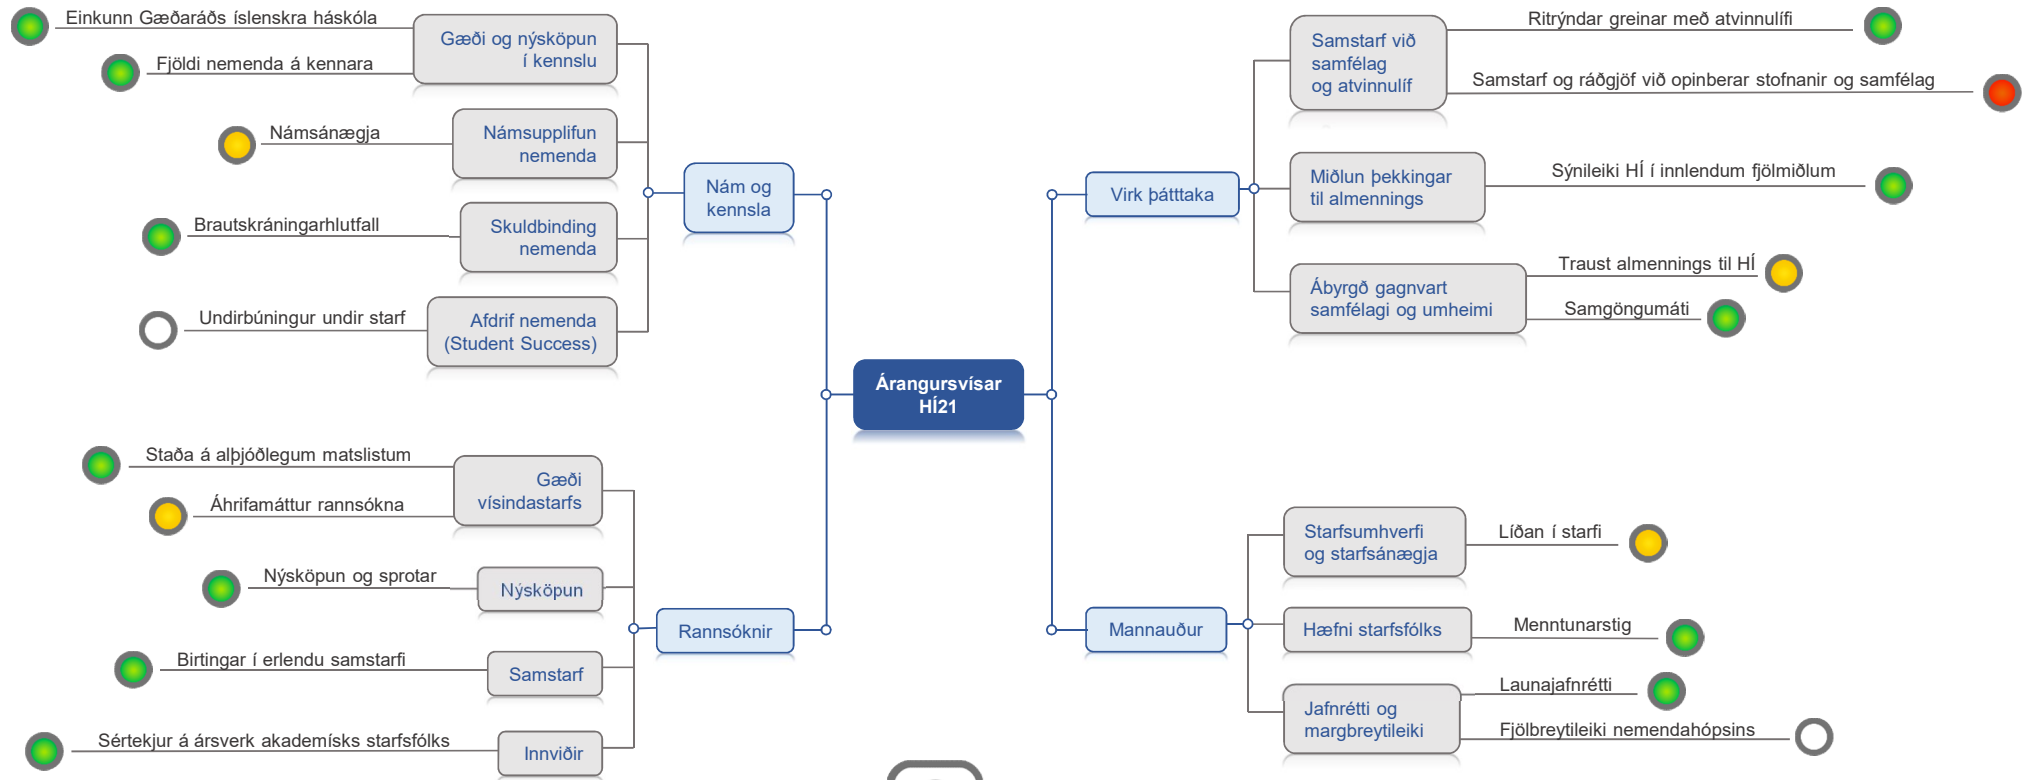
Árangursvísar HÍ21

Nám og kennsla

Gæði og nýsköpun í kennslu
Einkunn Gæðaráðs íslenskra háskóla
Fjöldi nemenda á kennara

Námsupplifun nemenda
Námsánægja

Skuldbinding nemenda
Brautskráningarhlutfall

Afdrif nemenda (Student Success)
Undirbúningur undir starf

Rannsóknir

Gæði vísindastarfs
Staða á alþjóðlegum matslistum
Áhrifamáttur rannsókna

Nýsköpun
Nýsköpun og sprotar

Samstarf
Birtingar í erlendu samstarfi

Innviðir
Sértekjur á ársverk akademísks starfsfólks

Virk þátttaka

Samstarf við samfélag og atvinnulíf
Ritrýndar greinar með atvinnulífi
Samstarf og ráðgjöf við opinberar stofnanir og samfélag

Miðlun þekkingar til almennings
Sýnileiki HÍ í innlendum fjölmiðlum

Ábyrgð gagnvart samfélagi og umheimi
Traust almennings til HÍ
Samgöngumáti

Mannauður

Starfsumhverfi og starfsánægja
Líðan í starfi

Hæfni starfsfólks
Menntunarstig

Jafnrétti og margbreytileiki
Launajafnrétti
Fjölbreytileiki nemendahópsins